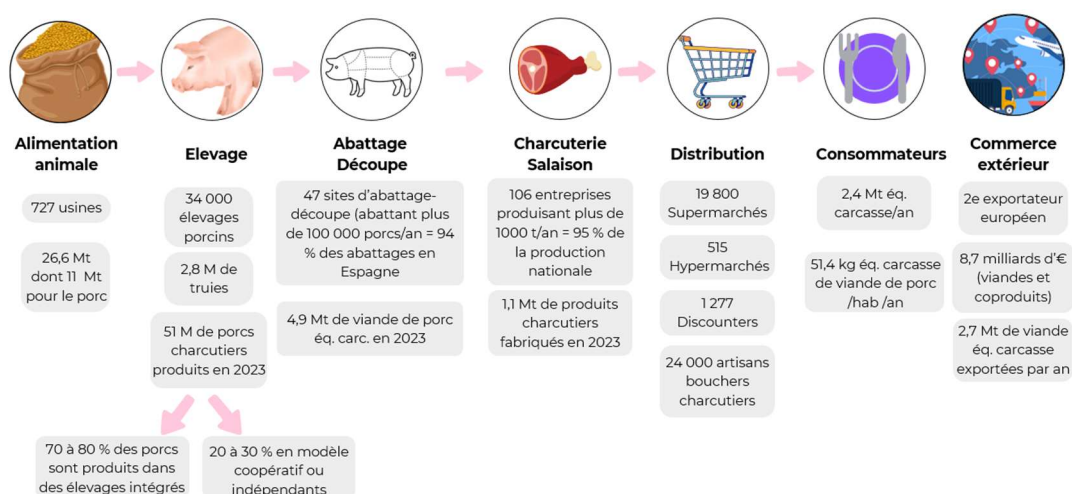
Alimentation animale

727 usines

26,6 Mt dont 11 Mt pour le porc

Elevage

34 000 élevages porcins

2,8 M de truies

51 M de porcs charcutiers produits en 2023

70 à 80 % des porcs sont produits dans des élevages intégrés

20 à 30 % en modèle coopératif ou indépendants

Abattage Découpe

47 sites d'abattage-découpe (abattant plus de 100 000 porcs/an = 94 % des abattages en Espagne

4,9 Mt de viande de porc éq. carc. en 2023

Charcuterie Salaison

106 entreprises produisant plus de 1000 t/an = 95 % de la production nationale

1,1 Mt de produits charcutiers fabriqués en 2023

Distribution

19 800 Supermarchés

515 Hypermarchés

1 277 Discounters

24 000 artisans bouchers charcutiers

Consommateurs

2,4 Mt éq. carcasse/an

51,4 kg éq. carcasse de viande de porc /hab /an

Commerce extérieur

2e exportateur européen

8,7 milliards d'€ (viandes et coproduits)

2,7 Mt de viande éq. carcasse exportées par an